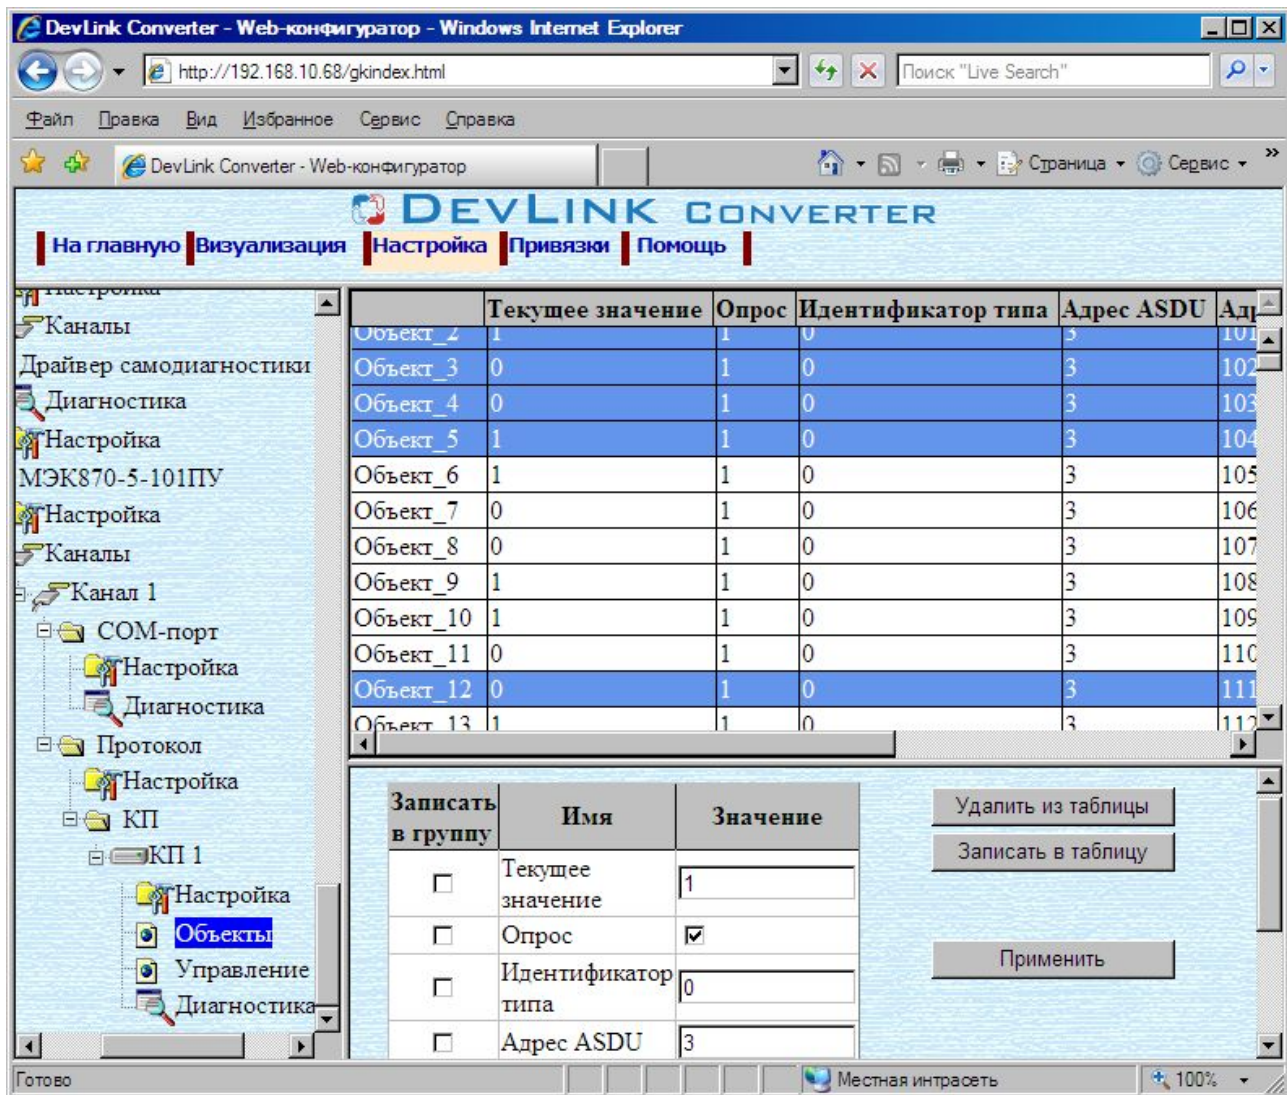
DevLink Converter - Web-конфигуратор - Windows Internet Explorer

http://192.168.10.68/gkindex.html

Поиск "Live Search"

Файл Правка Вид Избранное Сервис Справка

DevLink Converter - Web-конфигуратор

Страница Сервис

DEVLINK CONVERTER

На главную Визуализация Настройка Привязки Помощь

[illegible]
Каналы
Драйвер самодиагностики
Диагностика
Настройка
МЭК870-5-101ПУ
Настройка
Каналы
Канал 1
COM-порт
Настройка
Диагностика
Протокол
Настройка
КП
КП 1
Настройка
Объекты
Управление
Диагностика

| | Текущее значение | Опрос | Идентификатор типа | Адрес ASDU | Ад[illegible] |
|---|---|---|---|---|---|
| Объект_2 | 1 | 1 | 0 | 3 | 101 |
| Объект_3 | 0 | 1 | 0 | 3 | 102 |
| Объект_4 | 0 | 1 | 0 | 3 | 103 |
| Объект_5 | 1 | 1 | 0 | 3 | 104 |
| Объект_6 | 1 | 1 | 0 | 3 | 105 |
| Объект_7 | 0 | 1 | 0 | 3 | 106 |
| Объект_8 | 0 | 1 | 0 | 3 | 107 |
| Объект_9 | 1 | 1 | 0 | 3 | 108 |
| Объект_10 | 1 | 1 | 0 | 3 | 109 |
| Объект_11 | 0 | 1 | 0 | 3 | 110 |
| Объект_12 | 0 | 1 | 0 | 3 | 111 |
| Объект_13 | 1 | 1 | 0 | 3 | 112 |

| Записать в группу | Имя | Значение |
|---|---|---|
| ☐ | Текущее значение | 1 |
| ☐ | Опрос | ☑ |
| ☐ | Идентификатор типа | 0 |
| ☐ | Адрес ASDU | 3 |

Удалить из таблицы
Записать в таблицу
Применить

Готово
Местная интрасеть
100%